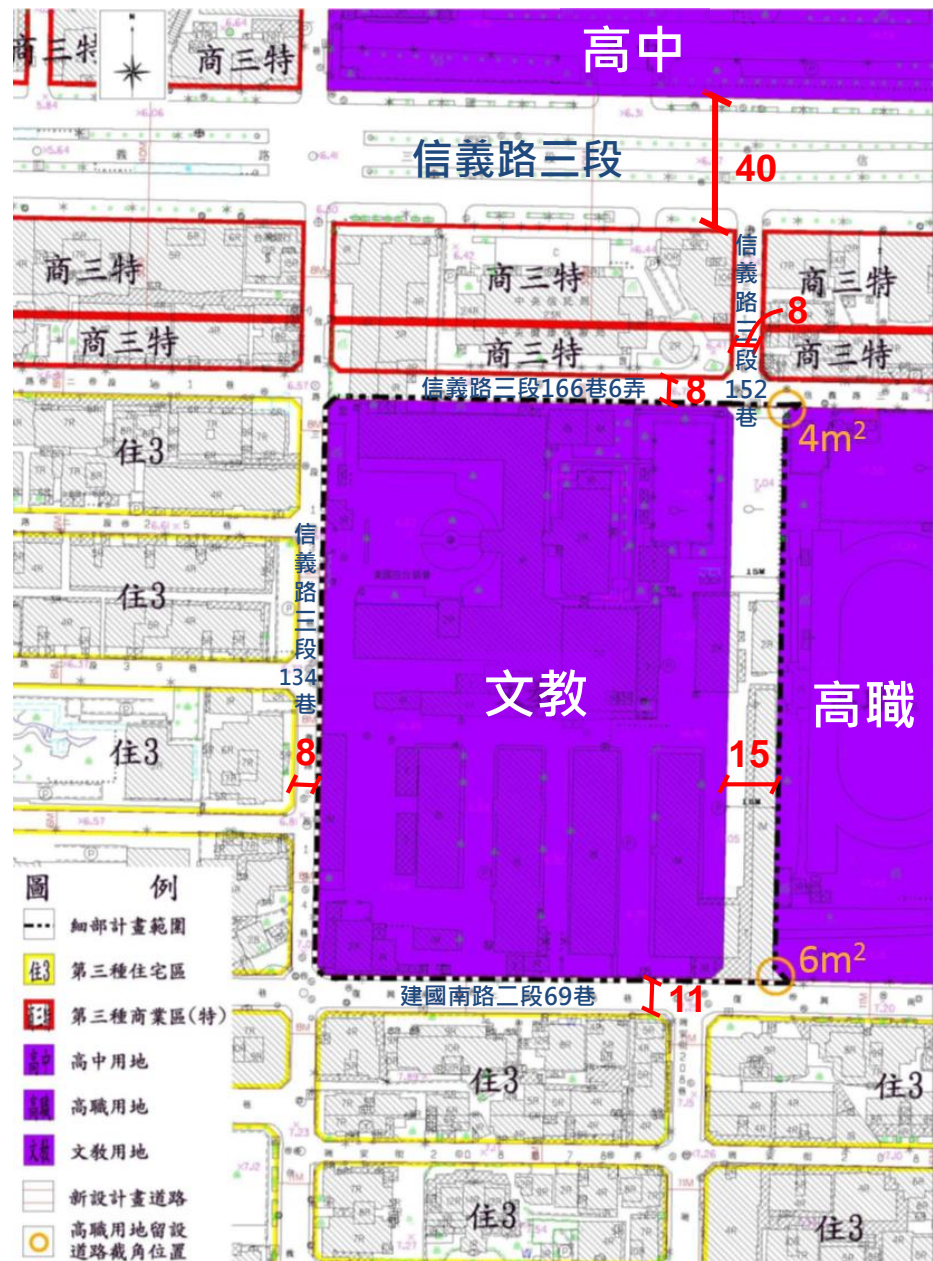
高中

信義路三段

40

商三特

商三特

商三特

商三特

商三特

商三特

信義路三段152巷

8

信義路三段166巷6弄

8

4m$^2$

住3

住3

住3

信義路三段134巷

文教

高職

8

15

6m$^2$

建國南路二段69巷

11

住3

住3

住3

住3

圖例

細部計畫範圍

第三種住宅區

第三種商業區(特)

高中用地

高職用地

文教用地

新設計畫道路

高職用地留設道路截角位置